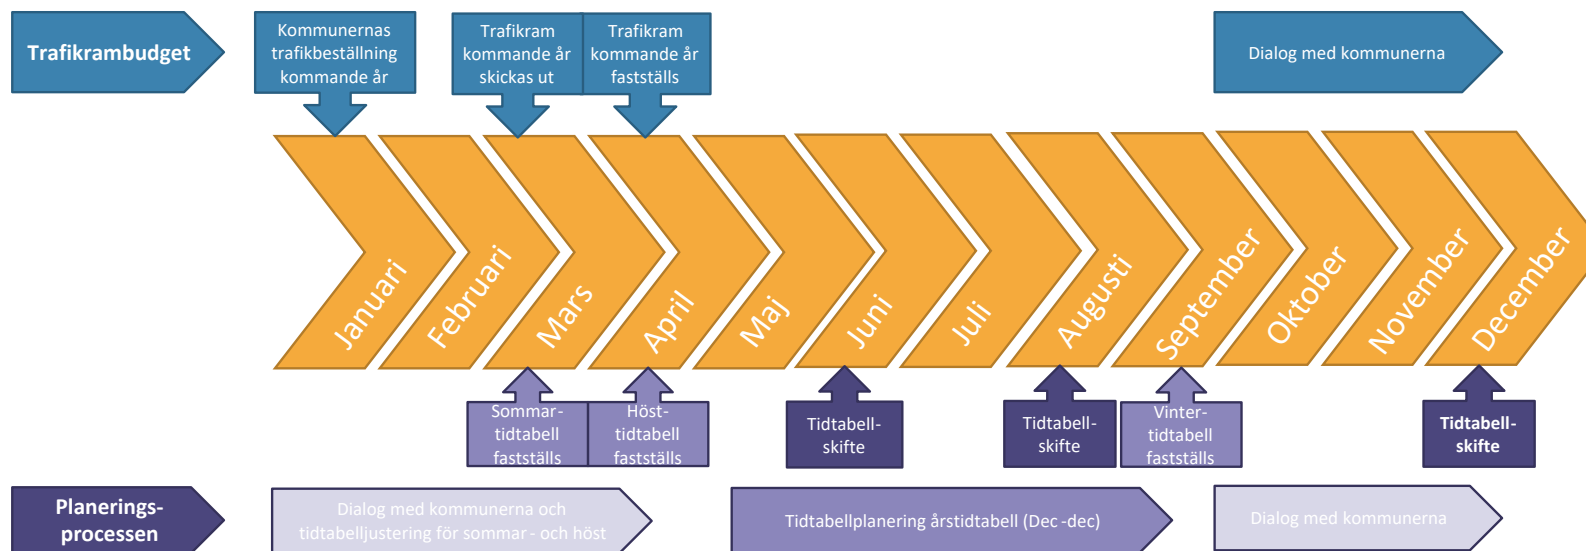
Trafikrambudget

Kommunernas trafikbeställning kommande år

Trafikram kommande år skickas ut

Trafikram kommande år fastställs

Dialog med kommunerna

Januari

Februari

Mars

April

Maj

Juni

Juli

Augusti

September

Oktober

November

December

Sommar-tidtabell fastställs

Höst-tidtabell fastställs

Tidtabell-skifte

Tidtabell-skifte

Vinter-tidtabell fastställs

Tidtabell-skifte

Planerings-processen

Dialog med kommunerna och tidtabelljustering för sommar - och höst

Tidtabellplanering årstidtabell (Dec -dec)

Dialog med kommunerna